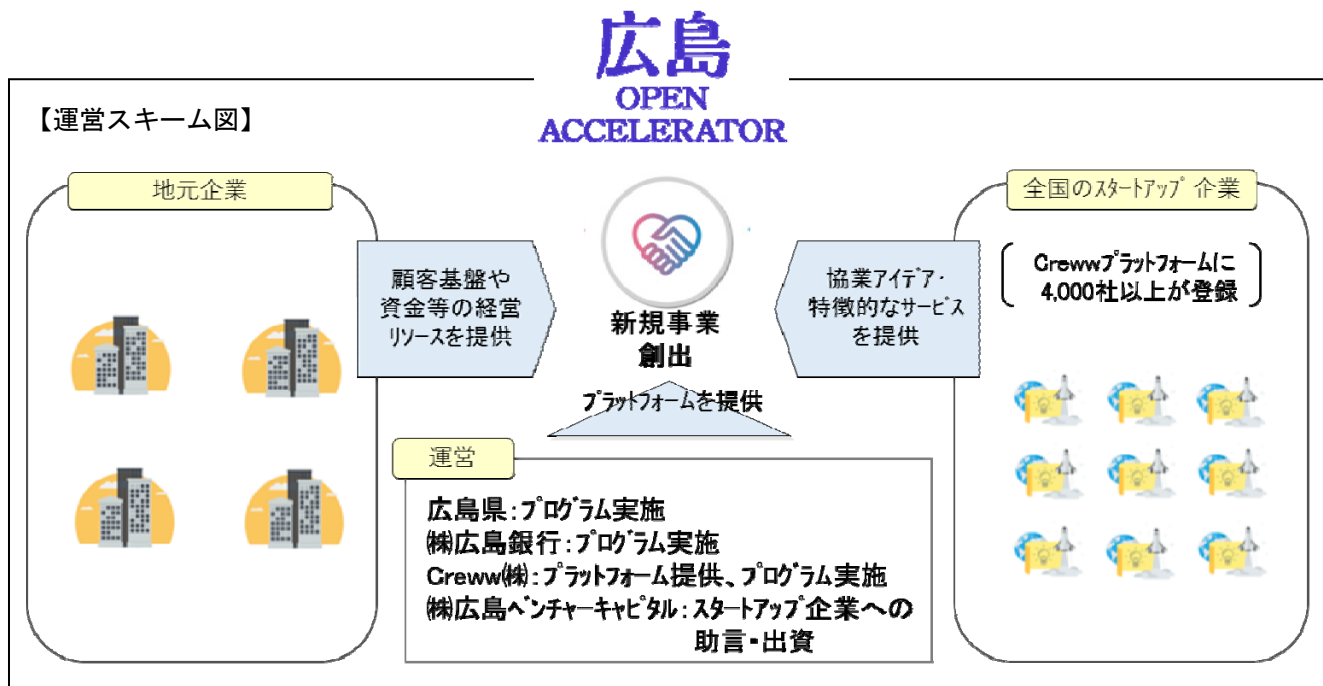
広島
OPEN
ACCELERATOR

【運営スキーム図】

地元企業

顧客基盤や資金等の経営リソースを提供

新規事業
創出

協業アイデア・特徴的なサービスを提供

全国のスタートアップ企業

Crewwプラットフォームに4,000社以上が登録

プラットフォームを提供

運営

広島県：プログラム実施
㈱広島銀行：プログラム実施
Creww㈱：プラットフォーム提供、プログラム実施
㈱広島ベンチャーキャピタル：スタートアップ企業への助言・出資